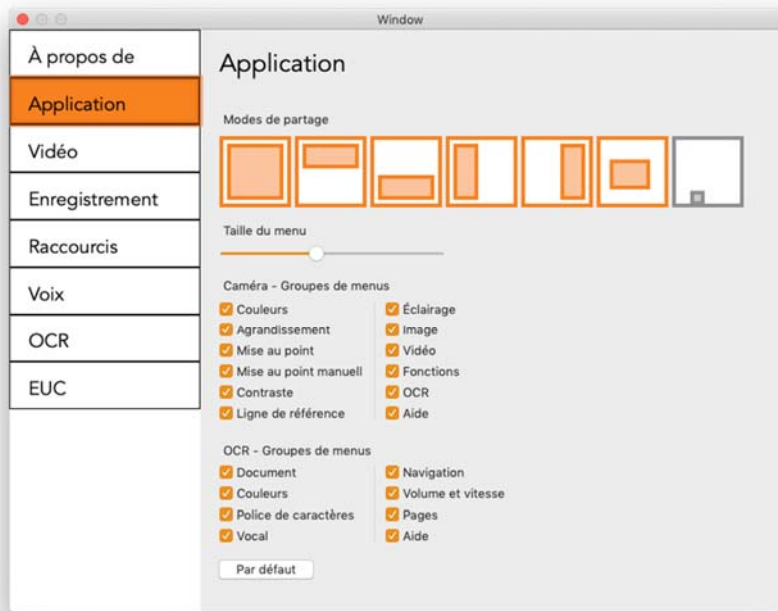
Window

À propos de
Application
Vidéo
Enregistrement
Raccourcis
Voix
OCR
EUC

Application

Modes de partage

Taille du menu

Caméra - Groupes de menus
Couleurs
Agrandissement
Mise au point
Mise au point manuell
Contraste
Ligne de référence
Éclairage
Image
Vidéo
Fonctions
OCR
Aide

OCR - Groupes de menus
Document
Couleurs
Police de caractères
Vocal
Navigation
Volume et vitesse
Pages
Aide

Par défaut